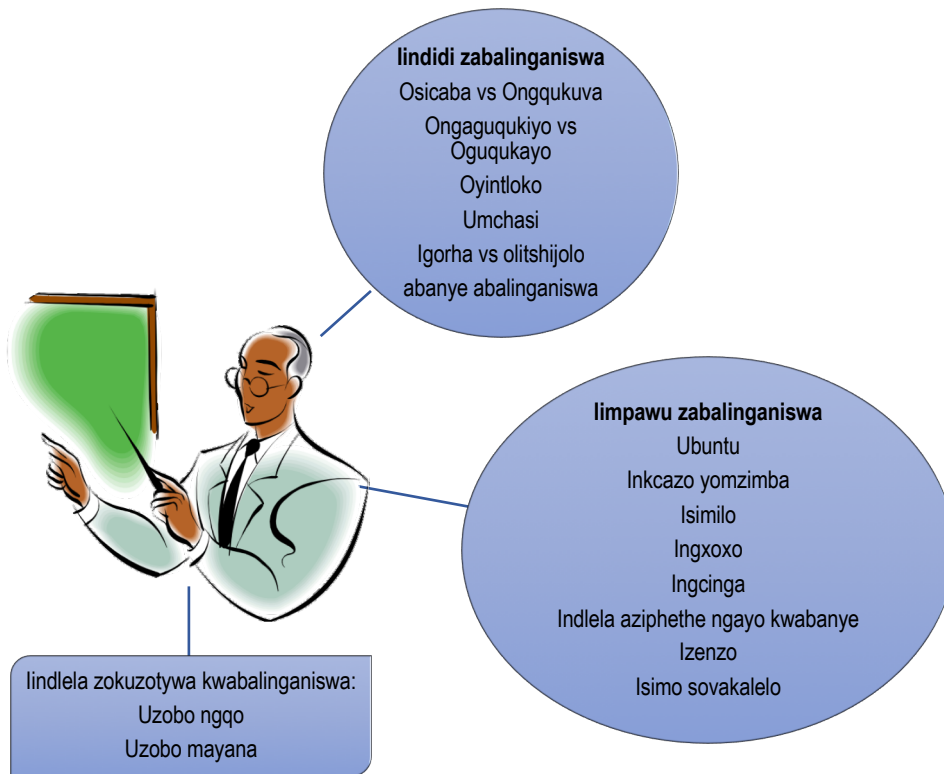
Iindidi zabalinganiswa
Osicaba vs Ongqukuva
Ongaguqukiyo vs Oguqukayo
Oyintloko
Umchasi
Igorha vs olitshijolo
abanye abalinganiswa

Iimpawu zabalinganiswa
Ubuntu
Inkcazo yomzimba
Isimilo
Ingxoxo
Ingcinga
Indlela aziphethe ngayo kwabanye
Izenzo
Isimo sovakalelo

Iindlela zokuzotywa kwabalinganiswa:
Uzobo ngqo
Uzobo mayana